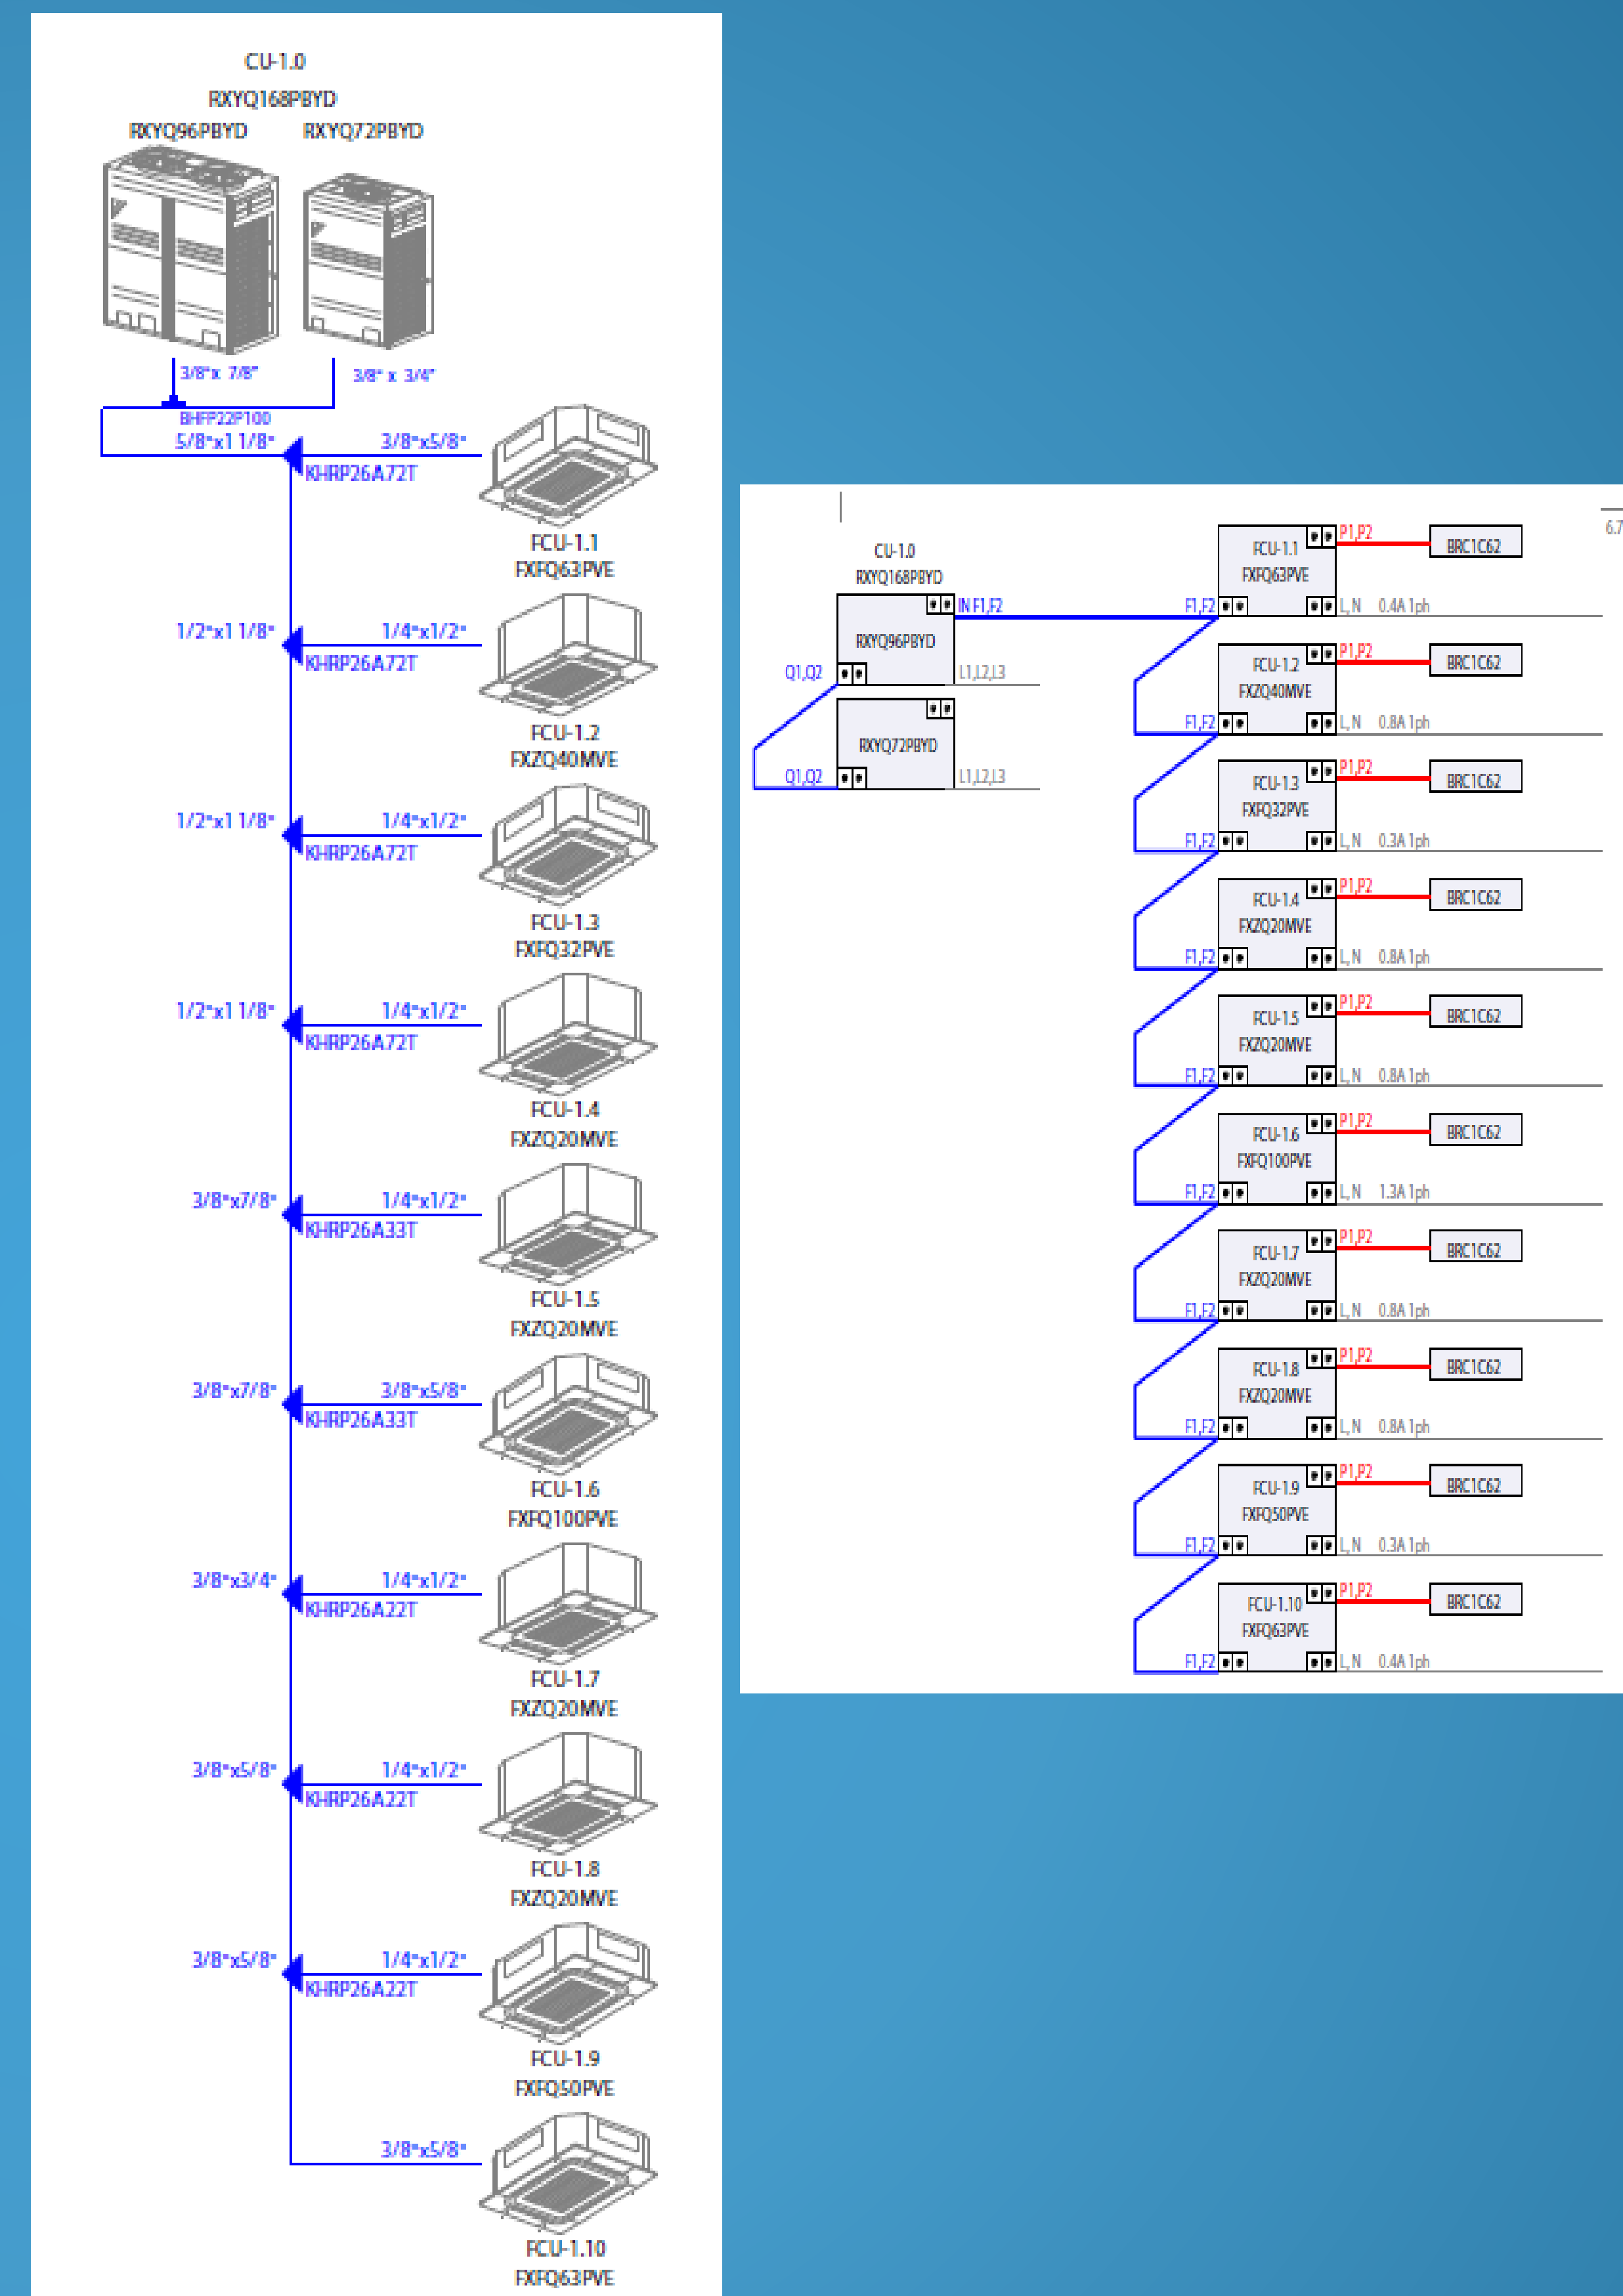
CU-1.0
RXYQ168PBYD
RXYQ96PBYD RXYQ72PBYD

3/8"x 7/8"
3/8" x 3/4"
BHFP22P100
5/8"x1 1/8"
3/8"x5/8"
KHRP26A72T
FCU-1.1
FXFQ63PVE

1/2"x1 1/8"
1/4"x1/2"
KHRP26A72T
FCU-1.2
FXZQ40MVE

1/2"x1 1/8"
1/4"x1/2"
KHRP26A72T
FCU-1.3
FXFQ32PVE

1/2"x1 1/8"
1/4"x1/2"
KHRP26A72T
FCU-1.4
FXZQ20MVE

3/8"x7/8"
1/4"x1/2"
KHRP26A33T
FCU-1.5
FXZQ20MVE

3/8"x7/8"
3/8"x5/8"
KHRP26A33T
FCU-1.6
FXFQ100PVE

3/8"x3/4"
1/4"x1/2"
KHRP26A22T
FCU-1.7
FXZQ20MVE

3/8"x5/8"
1/4"x1/2"
KHRP26A22T
FCU-1.8
FXZQ20MVE

3/8"x5/8"
1/4"x1/2"
KHRP26A22T
FCU-1.9
FXFQ50PVE

3/8"x5/8"
FCU-1.10
FXFQ63PVE

6.7

CU-1.0
RXYQ168PBYD
RXYQ96PBYD
IN F1,F2
Q1,Q2
L1,L2,L3
RXYQ72PBYD
Q1,Q2
L1,L2,L3

FCU-1.1 FXFQ63PVE P1,P2 BRC1C62 F1,F2 L,N 0.4A 1ph
FCU-1.2 FXZQ40MVE P1,P2 BRC1C62 F1,F2 L,N 0.8A 1ph
FCU-1.3 FXFQ32PVE P1,P2 BRC1C62 F1,F2 L,N 0.3A 1ph
FCU-1.4 FXZQ20MVE P1,P2 BRC1C62 F1,F2 L,N 0.8A 1ph
FCU-1.5 FXZQ20MVE P1,P2 BRC1C62 F1,F2 L,N 0.8A 1ph
FCU-1.6 FXFQ100PVE P1,P2 BRC1C62 F1,F2 L,N 1.3A 1ph
FCU-1.7 FXZQ20MVE P1,P2 BRC1C62 F1,F2 L,N 0.8A 1ph
FCU-1.8 FXZQ20MVE P1,P2 BRC1C62 F1,F2 L,N 0.8A 1ph
FCU-1.9 FXFQ50PVE P1,P2 BRC1C62 F1,F2 L,N 0.3A 1ph
FCU-1.10 FXFQ63PVE P1,P2 BRC1C62 F1,F2 L,N 0.4A 1ph